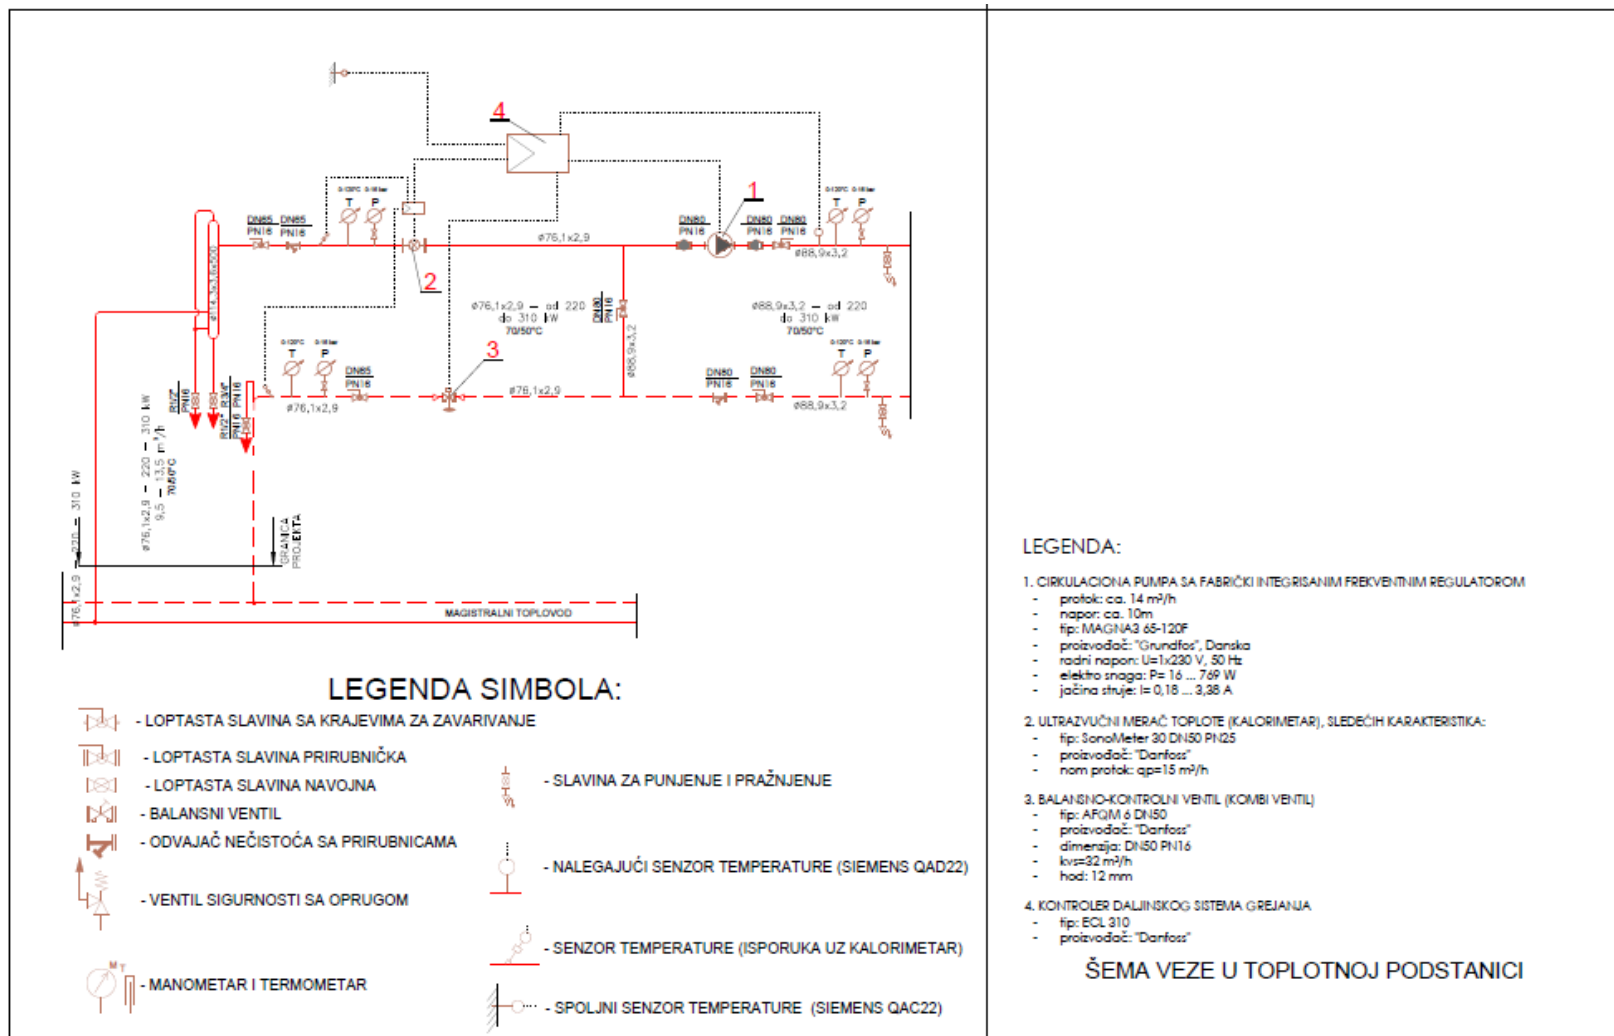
4

1

0-120°C 0-16 bar
T P

DN65 PN16 DN65 PN16

ø76,1x2,9

DN80 PN16

DN80 PN16 DN80 PN16

0-120°C 0-16 bar
T P

ø88,9x3,2

DN15

2

ø114,3x3,6x500

ø76,1x2,9 — od 220 do 310 kW 70/50°C

DN80 PN16

ø88,9x3,2 — od 220 do 310 kW 70/50°C

ø88,9x3,2

3

0-120°C 0-16 bar
T P

DN65 PN16

ø76,1x2,9

DN80 PN16 DN80 PN16

0-120°C 0-16 bar
T P

ø76,1x2,9

ø88,9x3,2

DN15

RVZ PN16 DN50

RVZ PN16 DN50

DN25 PN16

ø76,1x2,9 — 220 — 310 kW
9,5 — 13,5 m³/h
70/50°C

220 — 310 kW

ø76,1x2,9

GRANICA PROJEKTA

MAGISTRALNI TOPLOVOD

LEGENDA SIMBOLA:

- LOPTASTA SLAVINA SA KRAJEVIMA ZA ZAVARIVANJE
- LOPTASTA SLAVINA PRIRUBNIČKA
- LOPTASTA SLAVINA NAVOJNA
- BALANSNI VENTIL
- ODVAJAČ NEČISTOĆA SA PRIRUBNICAMA
- VENTIL SIGURNOSTI SA OPRUGOM
- MANOMETAR I TERMOMETAR
- SLAVINA ZA PUNJENJE I PRAŽNJENJE
- NALEGAJUĆI SENZOR TEMPERATURE (SIEMENS QAD22)
- SENZOR TEMPERATURE (ISPORUKA UZ KALORIMETAR)
- SPOLJNI SENZOR TEMPERATURE (SIEMENS QAC22)

LEGENDA:

1. CIRKULACIONA PUMPA SA FABRIČKI INTEGRISANIM FREKVENTNIM REGULATOROM
- protok: ca. 14 m³/h
- napor: ca. 10m
- tip: MAGNA3 65-120F
- proizvođač: "Grundfos", Danska
- radni napon: U=1x230 V, 50 Hz
- elektro snaga: P= 16 ... 769 W
- jačina struje: I= 0,18 ... 3,38 A

2. ULTRAZVUČNI MERAČ TOPLOTE (KALORIMETAR), SLEDEĆIH KARAKTERISTIKA:
- tip: SonoMeter 30 DN50 PN25
- proizvođač: "Danfoss"
- nom protok: qp=15 m³/h

3. BALANSNO-KONTROLNI VENTIL (KOMBI VENTIL)
- tip: AFQM 6 DN50
- proizvođač: "Danfoss"
- dimenzija: DN50 PN16
- kvs=32 m³/h
- hod: 12 mm

4. KONTROLER DALJINSKOG SISTEMA GREJANJA
- tip: ECL 310
- proizvođač: "Danfoss"

ŠEMA VEZE U TOPLOTNOJ PODSTANICI